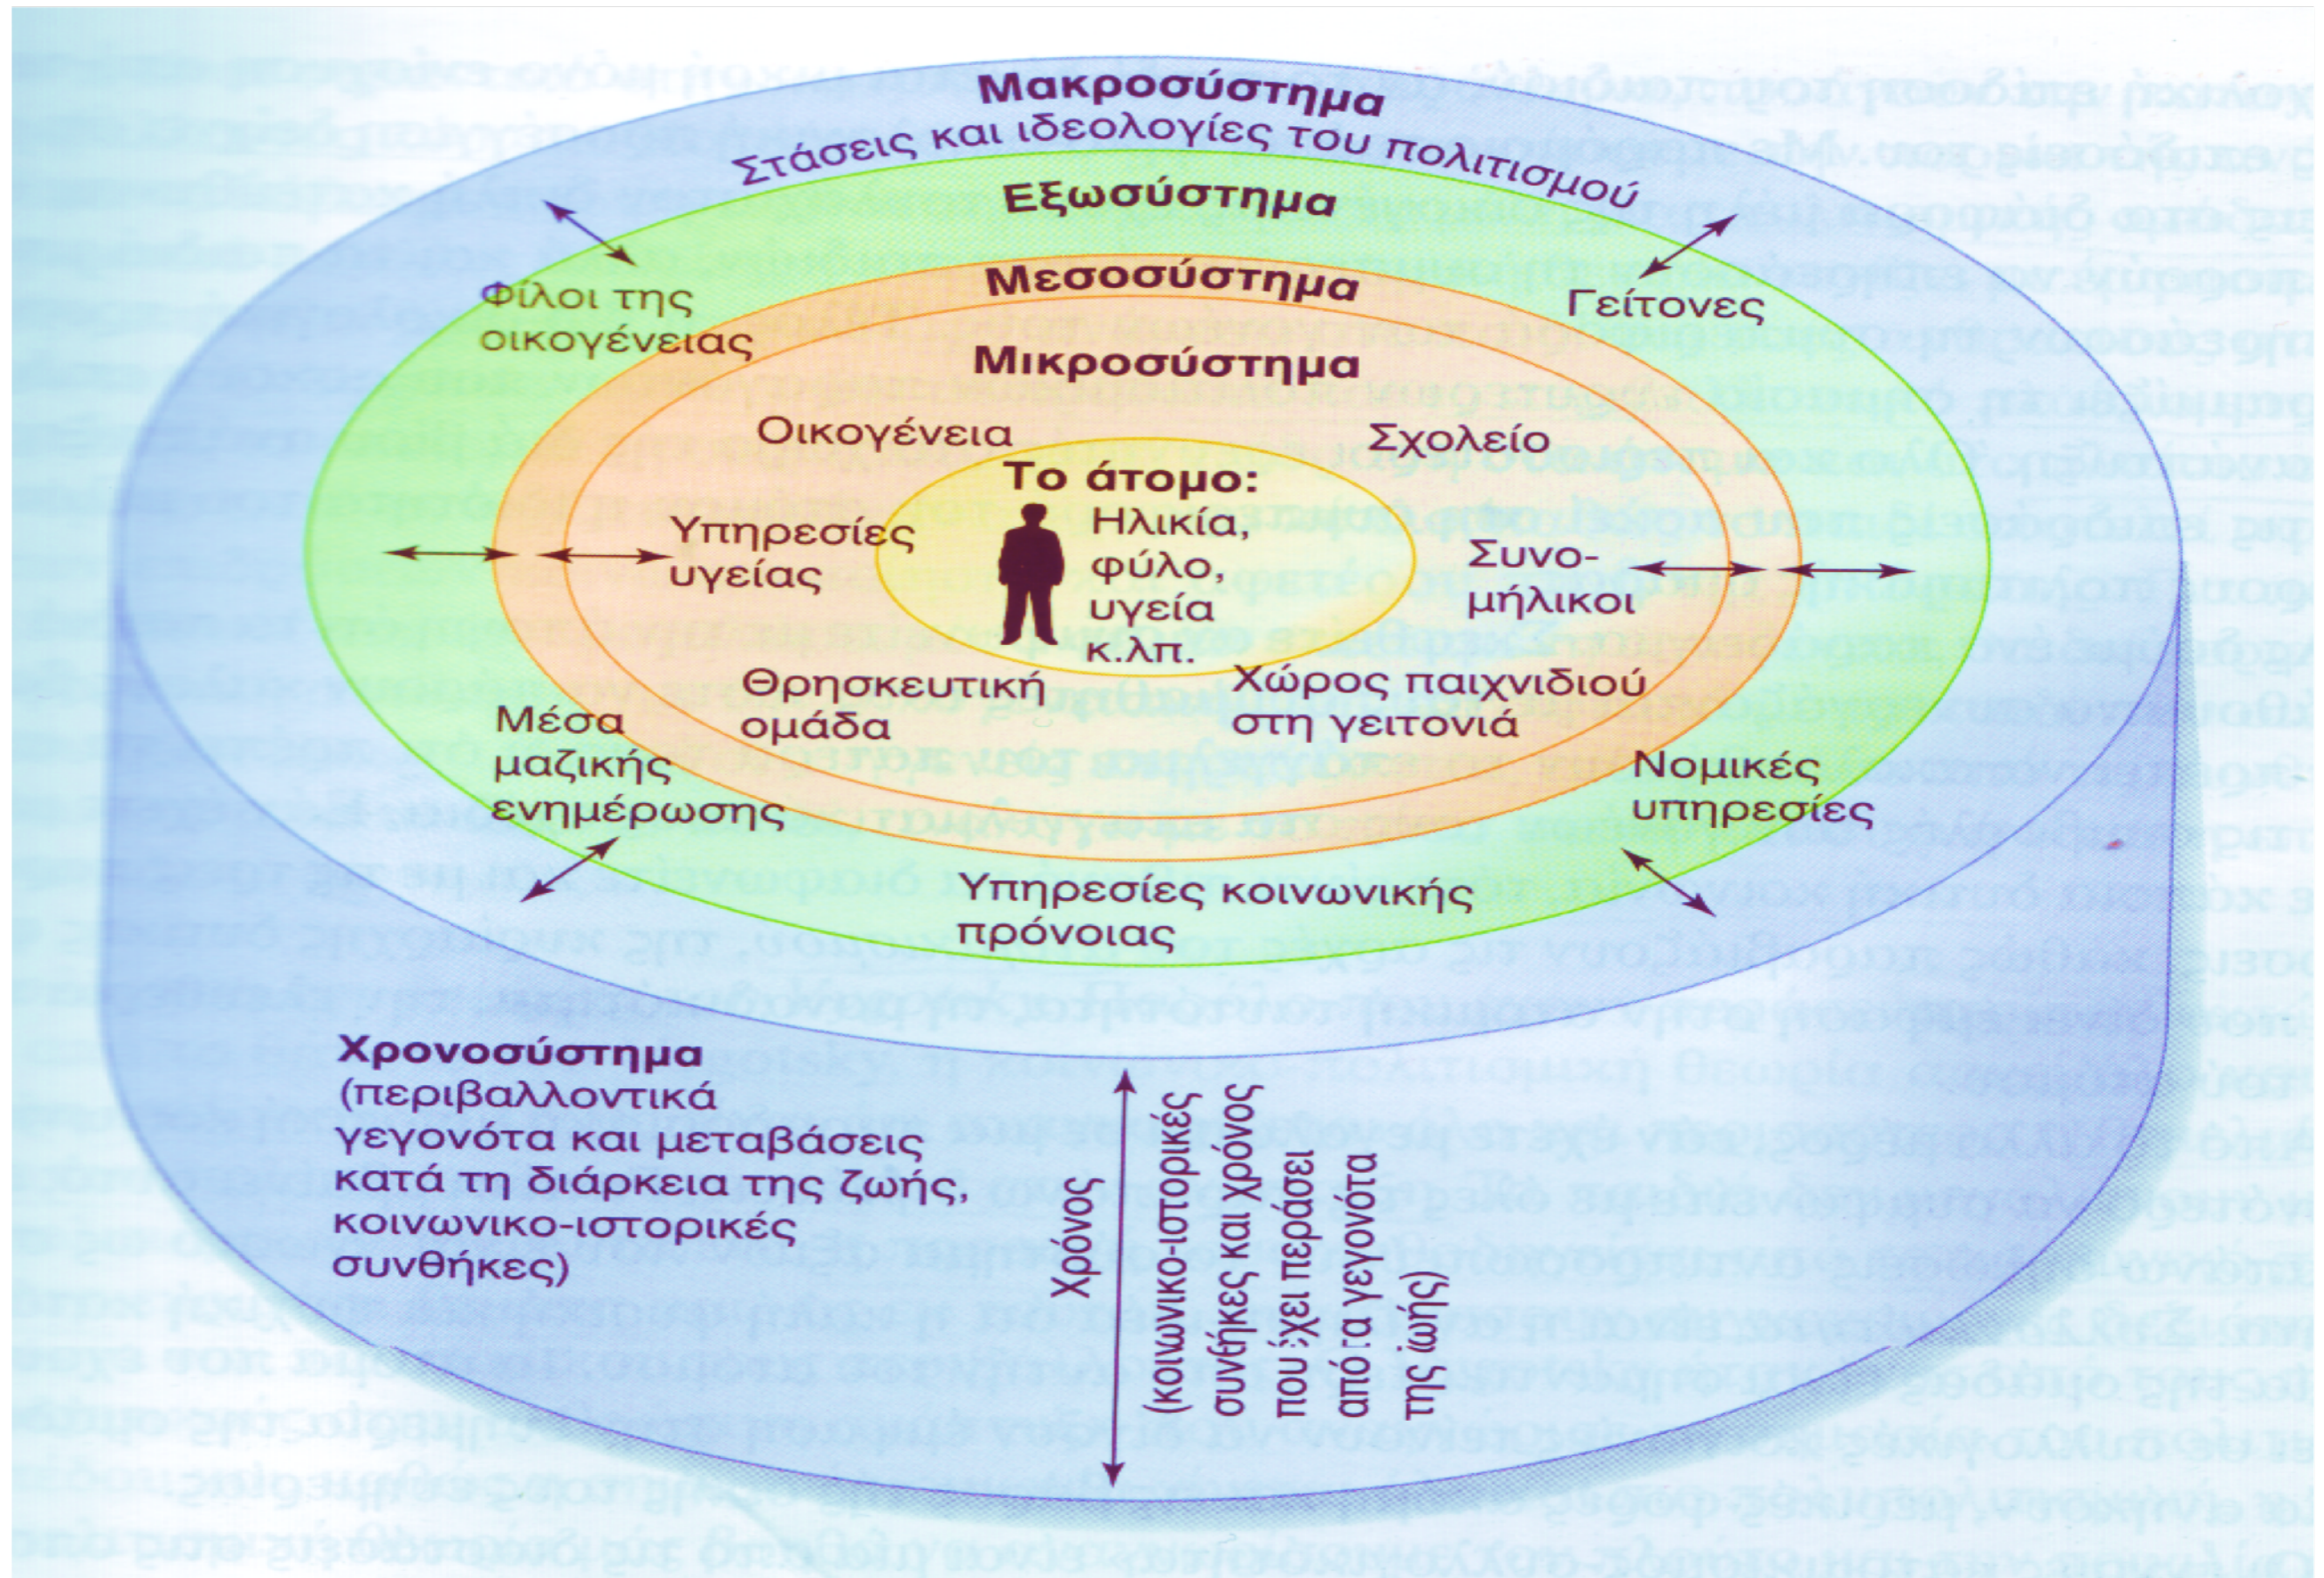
Μακροσύστημα
Στάσεις και ιδεολογίες του πολιτισμού

Εξωσύστημα

Φίλοι της οικογένειας

Γείτονες

Μεσοσύστημα

Μικροσύστημα

Οικογένεια

Σχολείο

Το άτομο:
Ηλικία, φύλο, υγεία κ.λπ.

Υπηρεσίες υγείας

Συνομήλικοι

Θρησκευτική ομάδα

Χώρος παιχνιδιού στη γειτονιά

Μέσα μαζικής ενημέρωσης

Νομικές υπηρεσίες

Υπηρεσίες κοινωνικής πρόνοιας

Χρονοσύστημα
(περιβαλλοντικά γεγονότα και μεταβάσεις κατά τη διάρκεια της ζωής, κοινωνικο-ιστορικές συνθήκες)

Χρόνος
(κοινωνικο-ιστορικές συνθήκες και χρόνος που έχει περάσει από τα γεγονότα της ζωής)